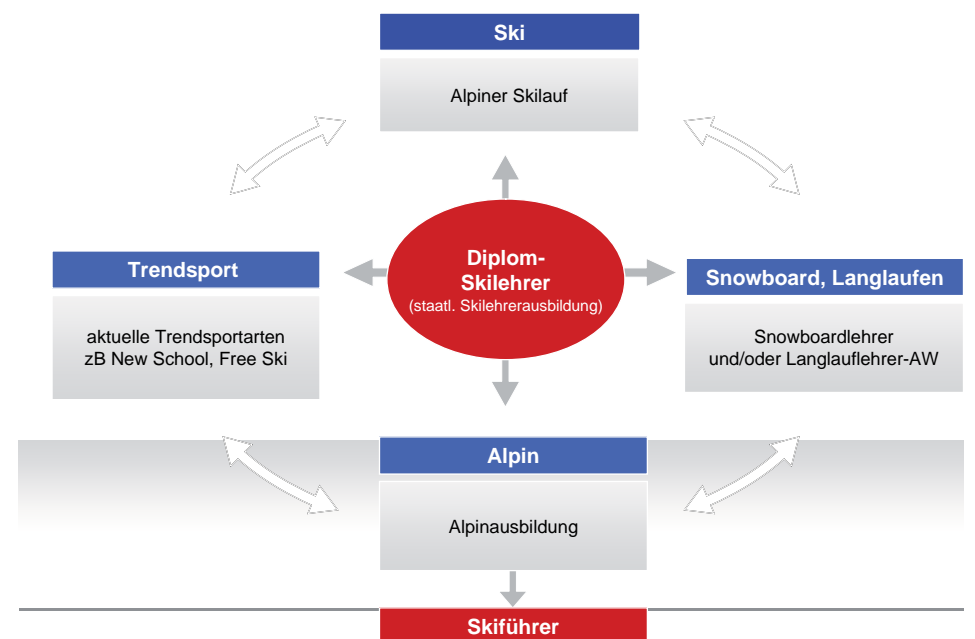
Ski

Alpiner Skilauf

Trendsport

aktuelle Trendsportarten zB New School, Free Ski

Diplom-Skilehrer
(staatl. Skilehrerausbildung)

Snowboard, Langlaufen

Snowboardlehrer und/oder Langlauflehrer-AW

Alpin

Alpinausbildung

Skiführer